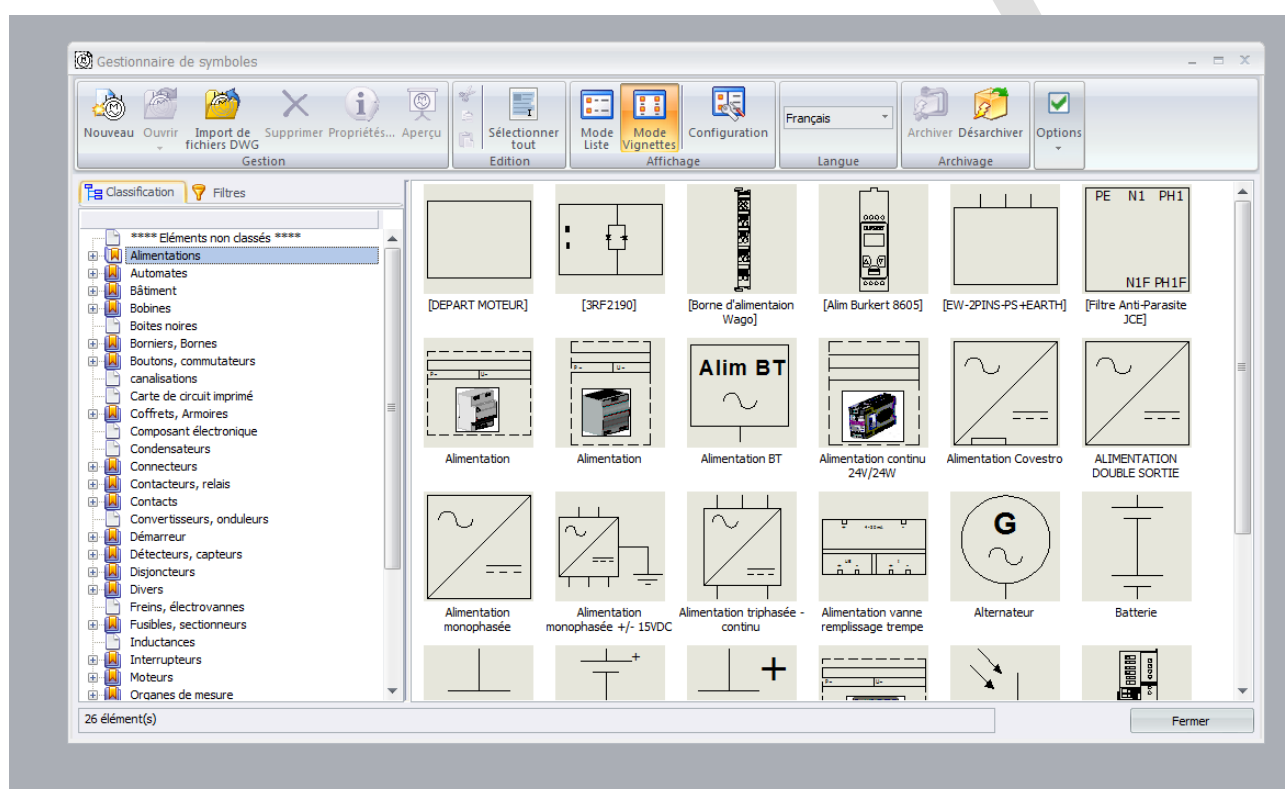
Gestionnaire de symboles

Nouveau Ouvrir Import de fichiers DWG Supprimer Propriétés... Aperçu
Gestion
Sélectionner tout
Edition
Mode Liste Mode Vignettes Configuration
Affichage
Français
Langue
Archiver Désarchiver
Archivage
Options

Classification Filtres

**** Eléments non classés ****
Alimentations
Automates
Bâtiment
Bobines
Boites noires
Borniers, Bornes
Boutons, commutateurs
canalisations
Carte de circuit imprimé
Coffrets, Armoires
Composant électronique
Condensateurs
Connecteurs
Contacteurs, relais
Contacts
Convertisseurs, onduleurs
Démarreur
Détecteurs, capteurs
Disjoncteurs
Divers
Freins, électrovannes
Fusibles, sectionneurs
Inductances
Interrupteurs
Moteurs
Organes de mesure

[DEPART MOTEUR]
[3RF2190]
[Borne d'alimentaion Wago]
[Alim Burkert 8605]
[EW-2PINS-PS+EARTH]
PE N1 PH1
N1F PH1F
[Filtre Anti-Parasite JCE]
Alimentation
Alimentation
Alim BT
Alimentation BT
Alimentation continu 24V/24W
Alimentation Covestro
ALIMENTATION DOUBLE SORTIE
Alimentation monophasée
Alimentation monophasée +/- 15VDC
Alimentation triphasée - continu
Alimentation vanne remplissage trempe
G
Alternateur
Batterie
+
+

26 élément(s)
Fermer